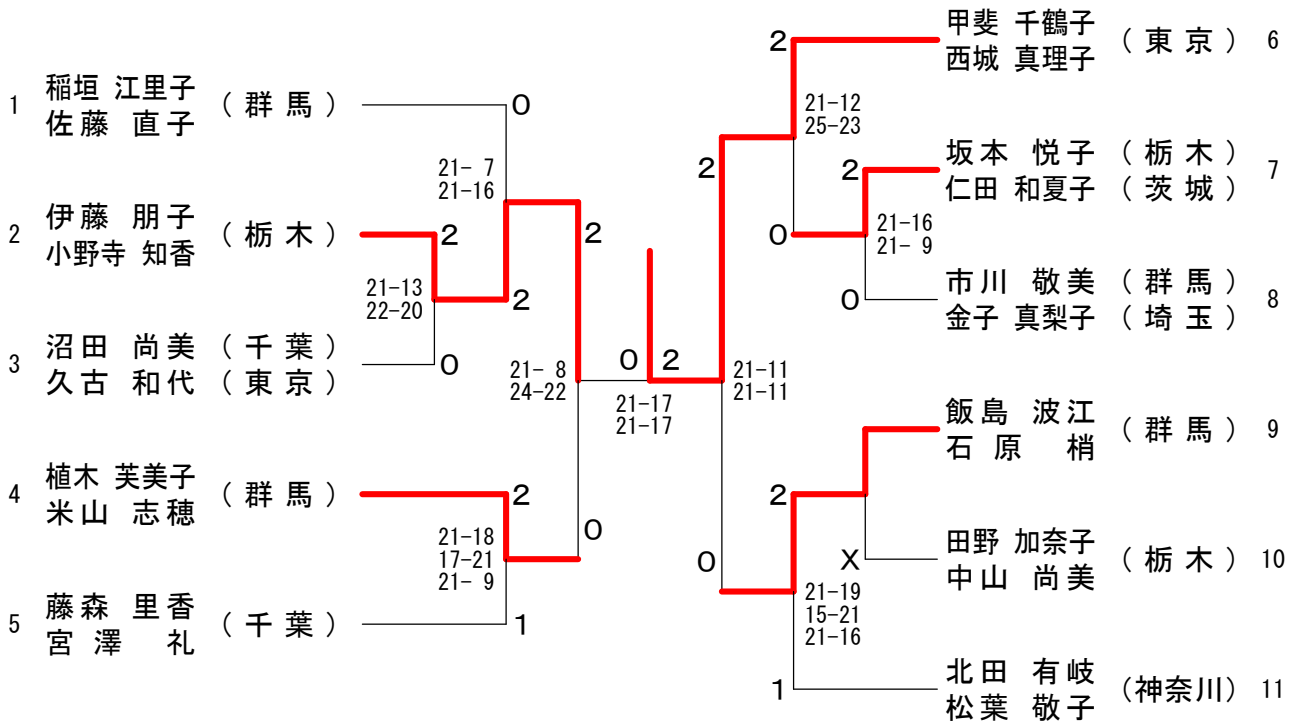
1 稲垣 江里子 佐藤 直子 （群馬）
2 伊藤 朋子 小野寺 知香 （栃木）
3 沼田 尚美 （千葉） 久古 和代 （東京）
4 植木 芙美子 米山 志穂 （群馬）
5 藤森 里香 宮澤 礼 （千葉）

0
21- 7
21-16
2
21-13
22-20
2
0
2
21- 8
24-22
2
21-18
17-21
21- 9
0
1
0 2
21-17
21-17
21-11
21-11
2
2
21-12
25-23
0
2
21-16
21- 9
0
2
0
X
21-19
15-21
21-16
1

甲斐 千鶴子 西城 真理子 （東京） 6
坂本 悦子 （栃木） 仁田 和夏子 （茨城） 7
市川 敬美 （群馬） 金子 真梨子 （埼玉） 8
飯島 波江 石原 梢 （群馬） 9
田野 加奈子 中山 尚美 （栃木） 10
北田 有岐 松葉 敬子 （神奈川） 11